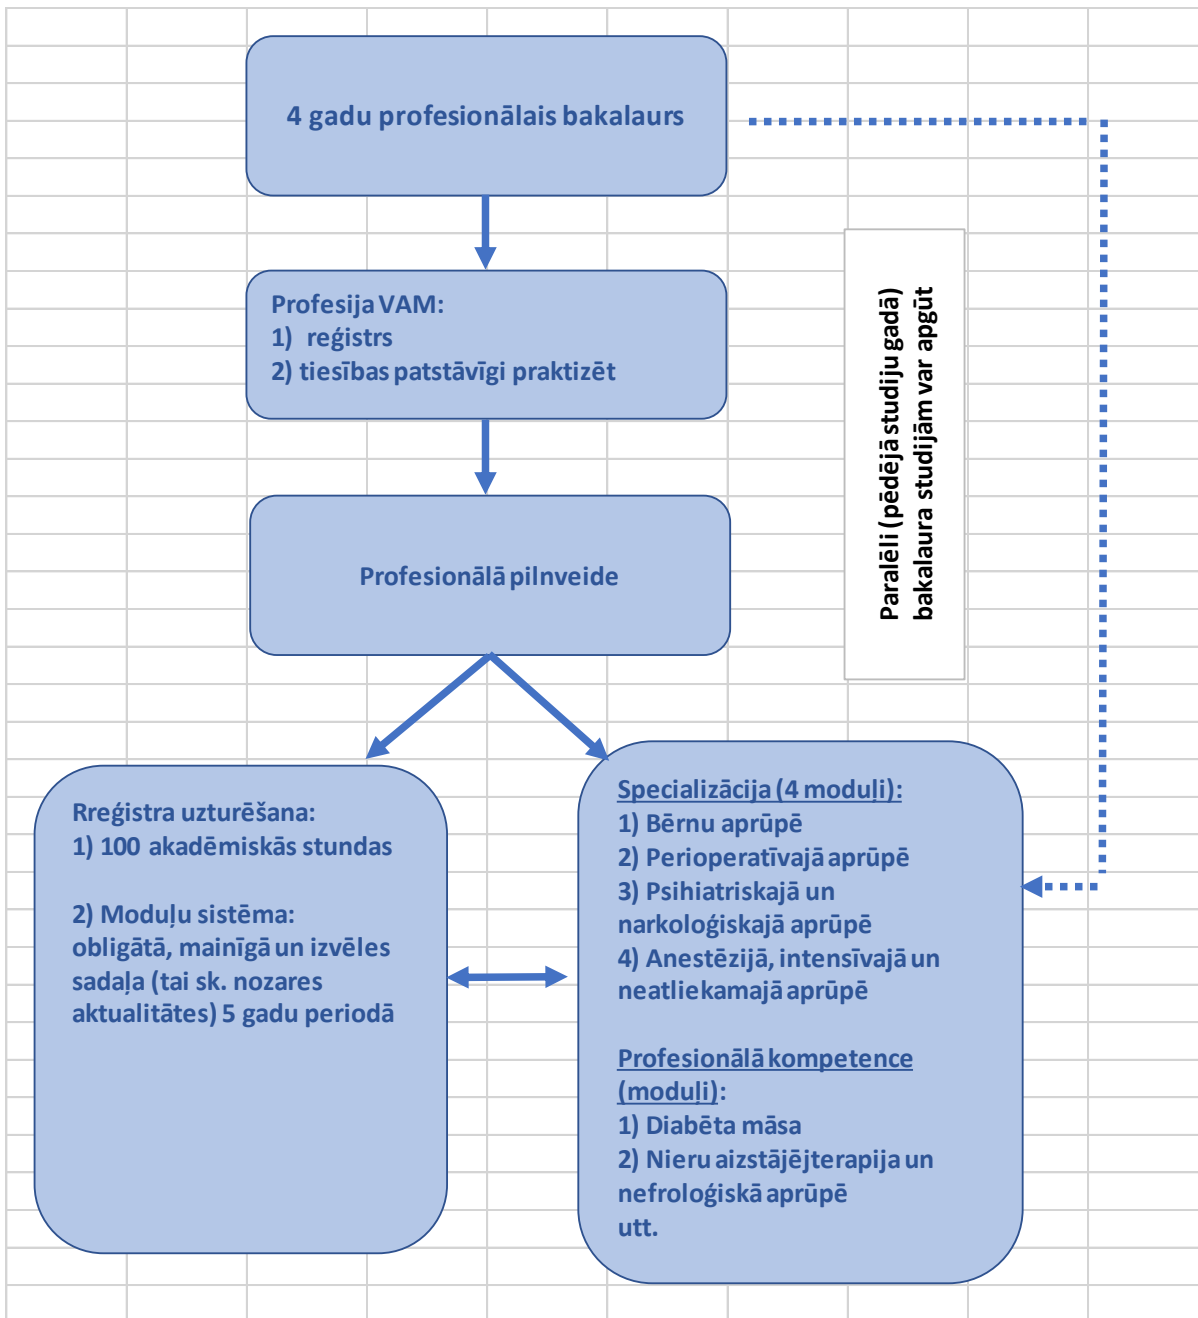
4 gadu profesionālais bakalaurs

Profesija VAM:
1) reģistrs
2) tiesības patstāvīgi praktizēt

Profesionālā pilnveide

Paralēli (pēdējā studiju gadā) bakalaura studijām var apgūt

Rreģistra uzturēšana:
1) 100 akadēmiskās stundas

2) Moduļu sistēma: obligātā, mainīgā un izvēles sadaļa (tai sk. nozares aktualitātes) 5 gadu periodā

Specializācija (4 moduļi):
1) Bērnu aprūpē
2) Perioperatīvajā aprūpē
3) Psihiatriskajā un narkoloģiskajā aprūpē
4) Anestēzijā, intensīvajā un neatliekamajā aprūpē

Profesionālā kompetence (moduļi):
1) Diabēta māsa
2) Nieru aizstājējterapija un nefroloģiskā aprūpē
utt.